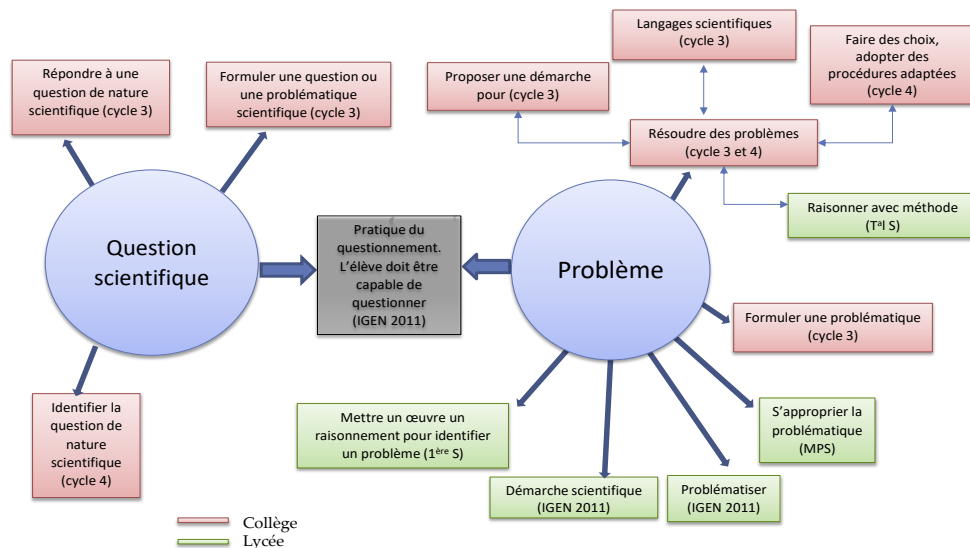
Langages scientifiques (cycle 3)

Faire des choix, adopter des procédures adaptées (cycle 4)

Répondre à une question de nature scientifique (cycle 3)

Formuler une question ou une problématique scientifique (cycle 3)

Proposer une démarche pour (cycle 3)

Résoudre des problèmes (cycle 3 et 4)

Raisonner avec méthode (T$^{al}$ S)

Question scientifique

Pratique du questionnement. L'élève doit être capable de questionner (IGEN 2011)

Problème

Formuler une problématique (cycle 3)

Identifier la question de nature scientifique (cycle 4)

Mettre un œuvre un raisonnement pour identifier un problème (1$^{ère}$ S)

S'approprier la problématique (MPS)

Démarche scientifique (IGEN 2011)

Problématiser (IGEN 2011)

Collège
Lycée